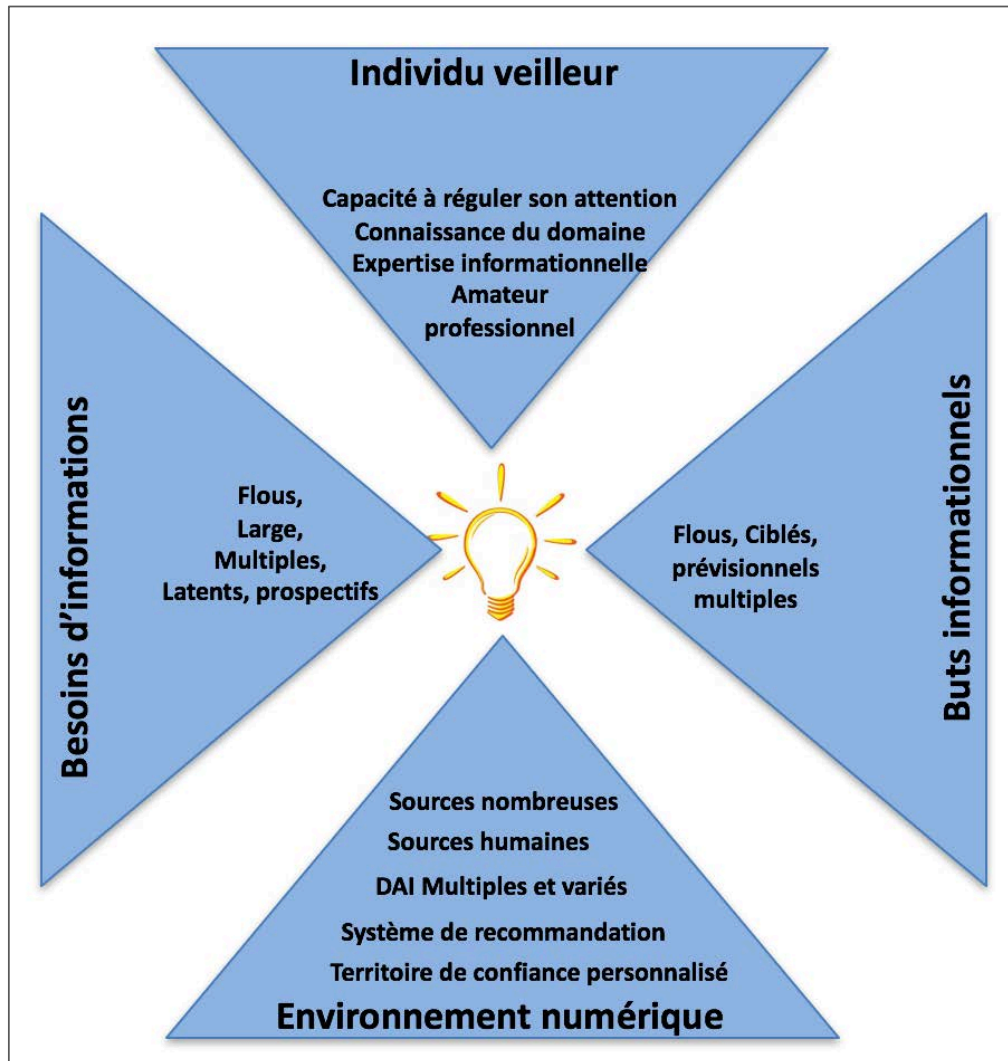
Individu veilleur

Capacité à réguler son attention
Connaissance du domaine
Expertise informationnelle
Amateur
professionnel

Besoins d'informations

Flous,
Large,
Multiples,
Latents, prospectifs

Buts informationnels

Flous, Ciblés,
prévisionnels
multiples

Sources nombreuses
Sources humaines
DAI Multiples et variés
Système de recommandation
Territoire de confiance personnalisé

Environnement numérique